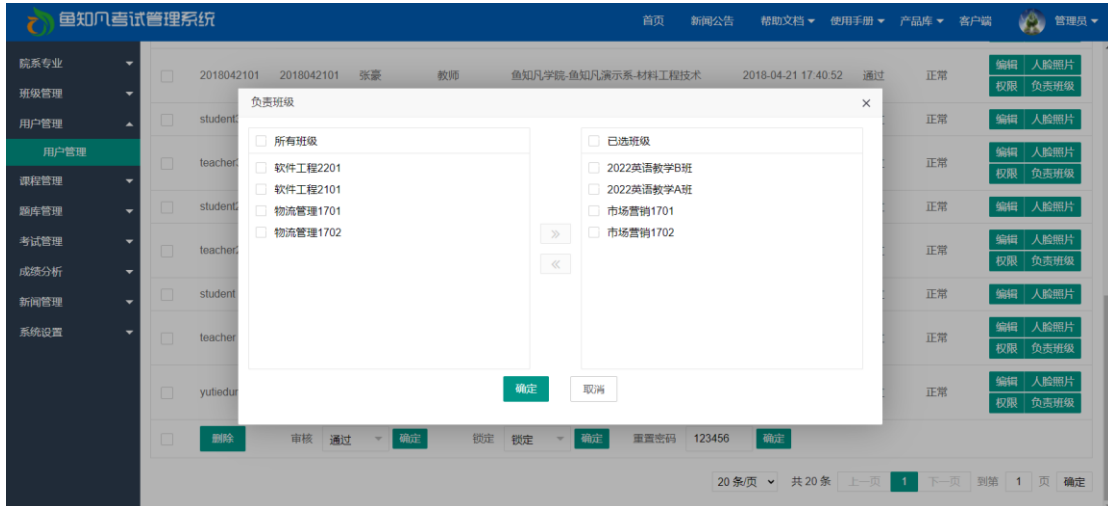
鱼知凡考试管理系统

首页 新闻公告 帮助文档 ▾ 使用手册 ▾ 产品库 ▾ 客户端 管理员 ▾

院系专业
班级管理
用户管理
用户管理
课程管理
题库管理
考试管理
成绩分析
新闻管理
系统设置

| | 2018042101 | 2018042101 | 张豪 | 教师 | 鱼知凡学院-鱼知凡演示系-材料工程技术 | 2018-04-21 17:40:52 | 通过 | 正常 | 编辑 人脸照片 权限 负责班级 |
|---|---|---|---|---|---|---|---|---|---|
| | student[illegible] | | | | | | | 正常 | 编辑 人脸照片 |
| | teacher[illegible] | | | | | | | 正常 | 编辑 人脸照片 权限 负责班级 |
| | student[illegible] | | | | | | | 正常 | 编辑 人脸照片 |
| | teacher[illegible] | | | | | | | 正常 | 编辑 人脸照片 权限 负责班级 |
| | student | | | | | | | 正常 | 编辑 人脸照片 |
| | teacher | | | | | | | 正常 | 编辑 人脸照片 权限 负责班级 |
| | yutiedu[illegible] | | | | | | | 正常 | 编辑 人脸照片 权限 负责班级 |

负责班级 ×

所有班级
软件工程2201
软件工程2101
物流管理1701
物流管理1702

»
«

已选班级
2022英语教学B班
2022英语教学A班
市场营销1701
市场营销1702

确定 取消

删除 审核 通过 确定 锁定 锁定 确定 重置密码 123456 确定

20 条/页 共 20 条 上一页 1 下一页 到第 1 页 确定